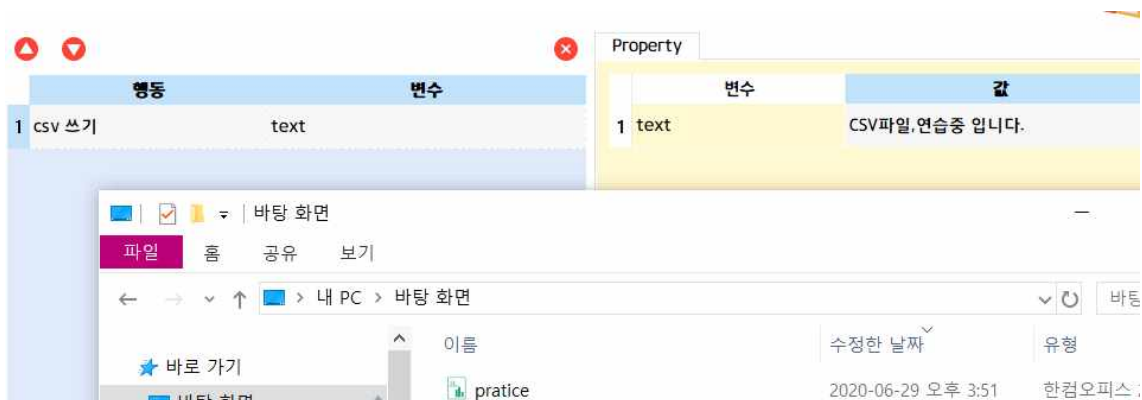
| | 행동 | 변수 |
|---|---|---|
| 1 | csv 쓰기 | text |

Property

| | 변수 | 값 |
|---|---|---|
| 1 | text | CSV파일,연습중 입니다. |

바탕 화면

파일 홈 공유 보기

내 PC > 바탕 화면

바탕

이름 수정한 날짜 유형

바로 가기

바탕 화면

pratice 2020-06-29 오후 3:51 한컴오피스